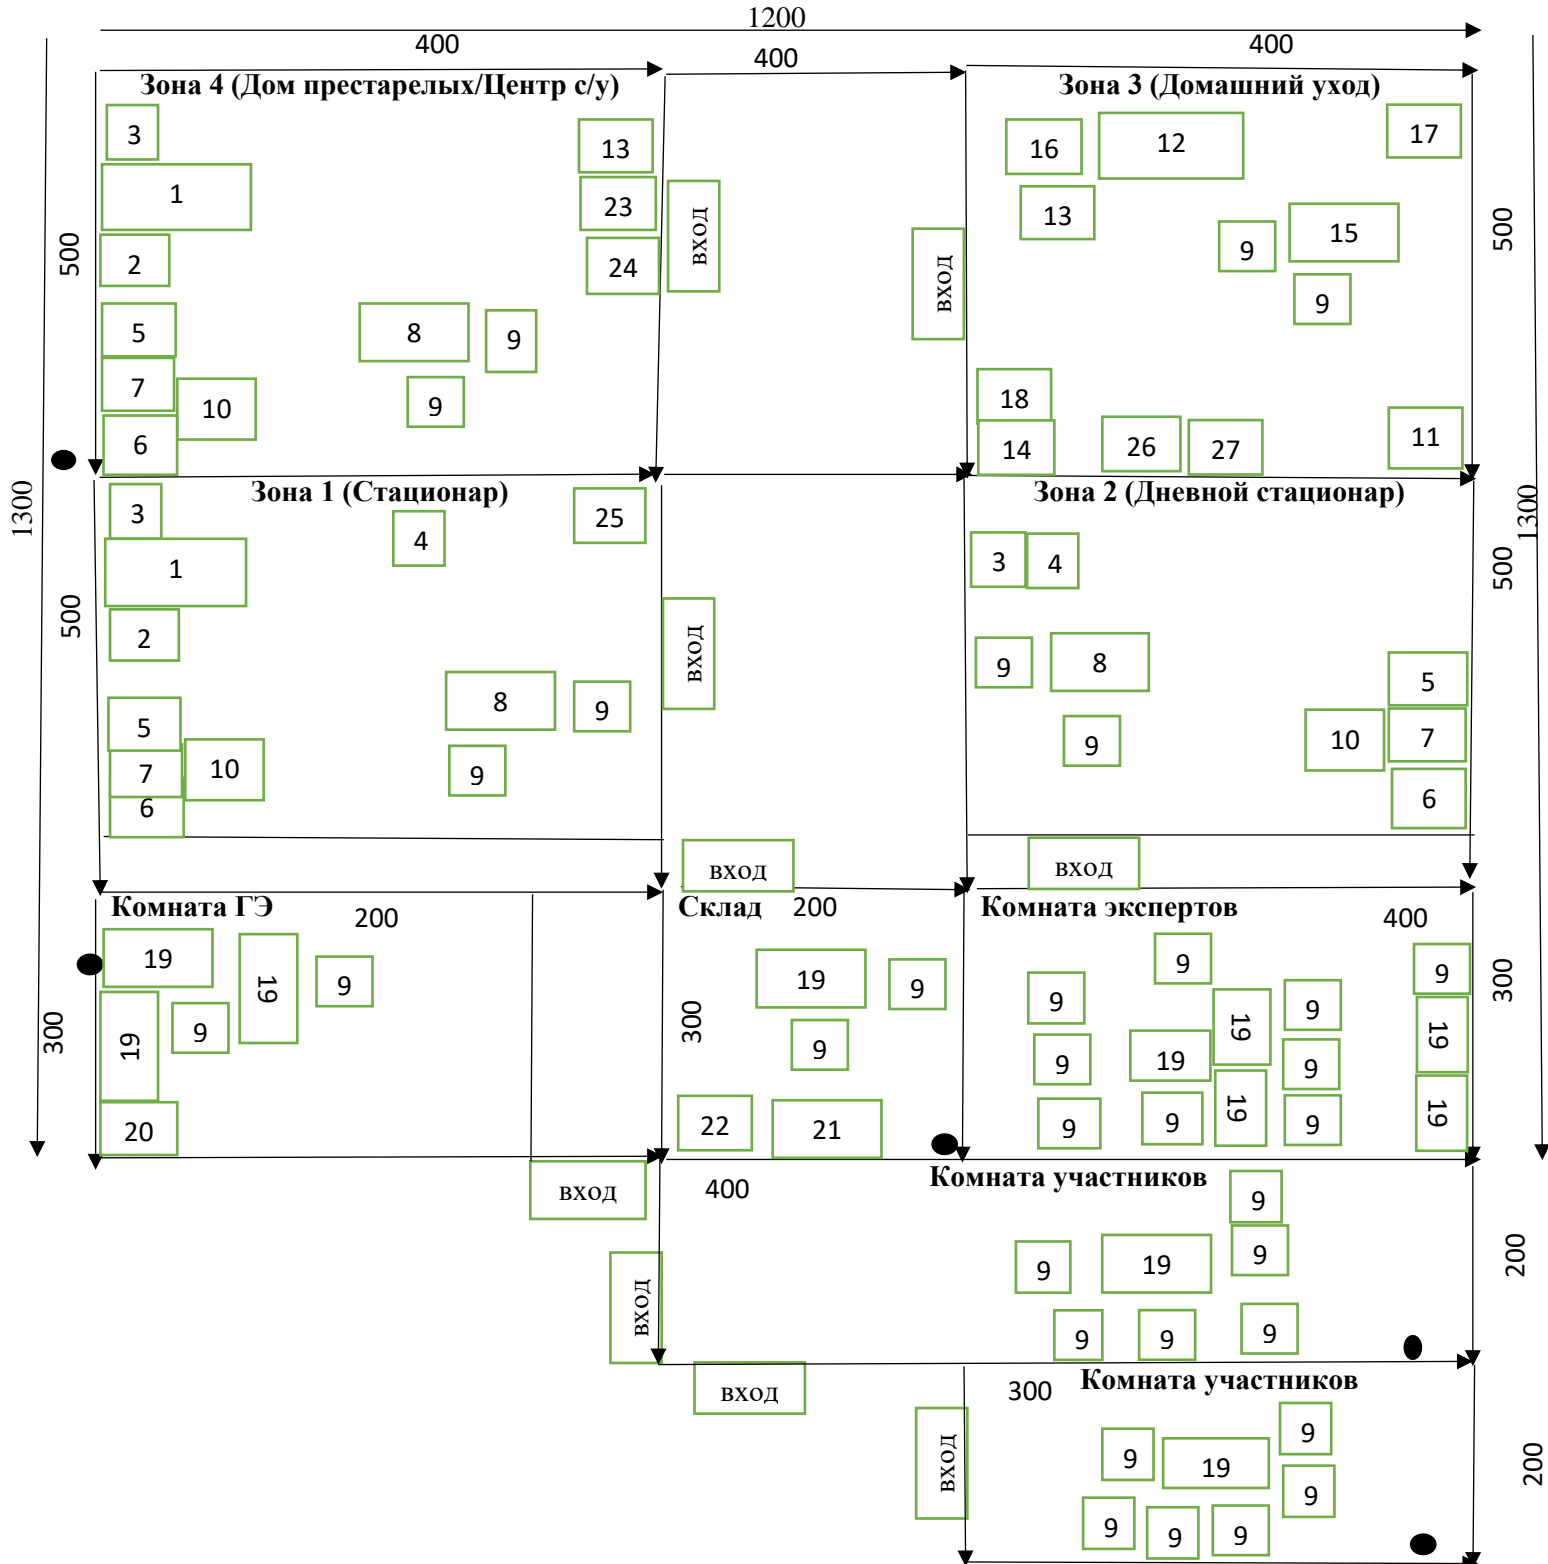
1200
400
400
400
Зона 4 (Дом престарелых/Центр с/у)
Зона 3 (Домашний уход)
3
1
2
5
7
10
6
8
9
9
13
23
24
вход
вход
16
12
17
13
9
15
9
18
14
26
27
11
500
500
1300
Зона 1 (Стационар)
3
4
25
1
2
5
7
10
6
8
9
9
вход
Зона 2 (Дневной стационар)
3
4
9
8
9
5
10
7
6
500
500
1300
вход
вход
Комната ГЭ
200
19
19
9
19
9
20
300
Склад
200
19
9
9
22
21
300
Комната экспертов
400
9
9
9
19
9
19
9
9
19
9
9
19
19
300
вход
400
Комната участников
9
9
19
9
вход
9
9
9
200
вход
300
Комната участников
9
9
19
9
9
9
9
вход
200